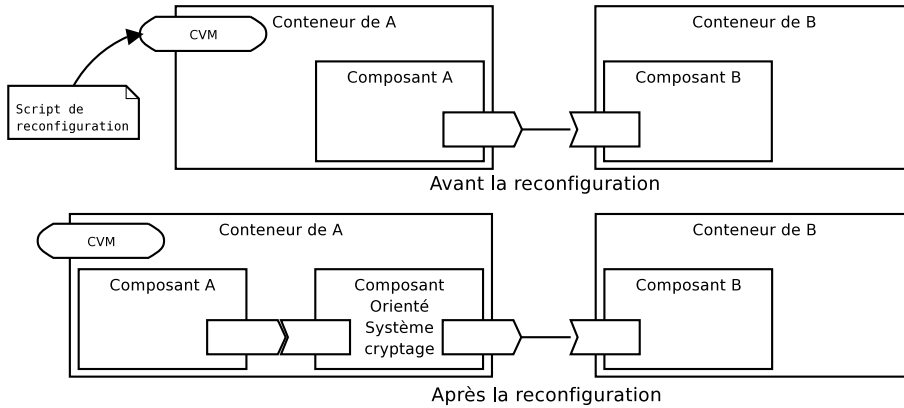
CVM

Conteneur de A

Conteneur de B

Composant A

Composant B

Script de reconfiguration

Avant la reconfiguration

CVM

Conteneur de A

Conteneur de B

Composant A

Composant Orienté Système cryptage

Composant B

Après la reconfiguration